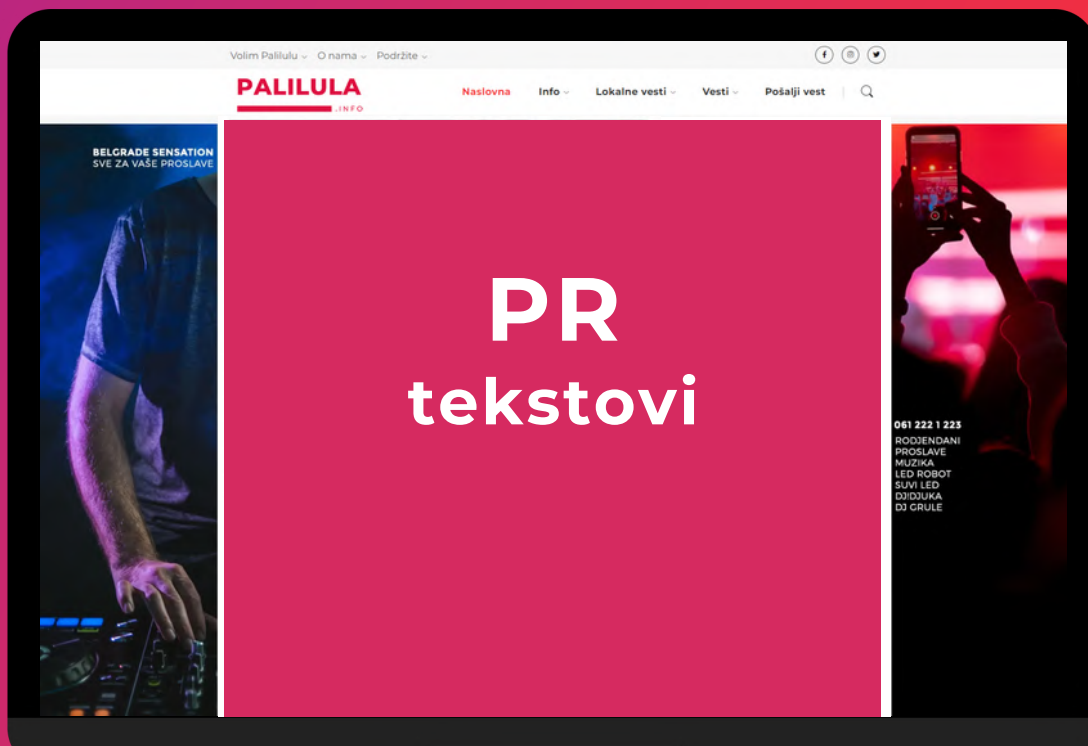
Volim Palilulu O nama Podržite

PALILULA .INFO

Naslovna Info Lokalne vesti Vesti Pošalji vest

BELGRADE SENSATION
SVE ZA VAŠE PROSLAVE

PR
tekstovi

061 222 1 223
RODJENDANI
PROSLAVE
MUZIKA
LED ROBOT
SUVI LED
DJIDJUKA
DJ GRULE